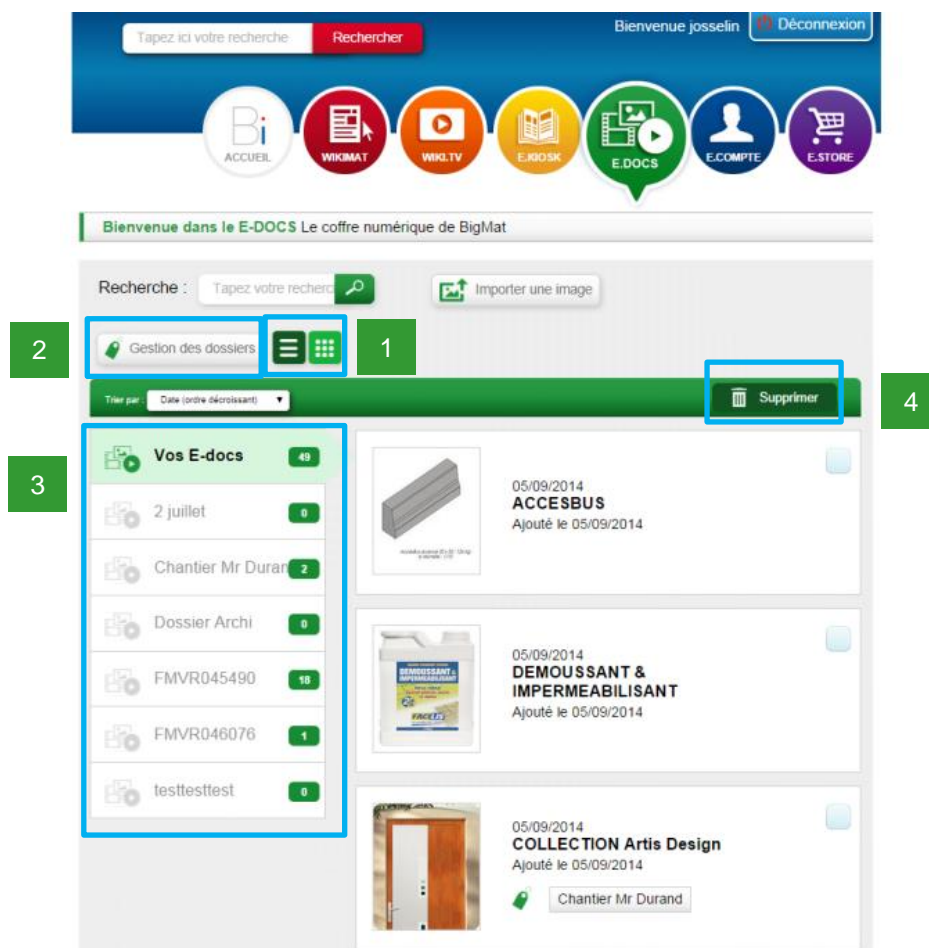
Tapez ici votre recherche Rechercher

Bienvenue josselin Déconnexion

Bi ACCUEIL
WIKIMAT
WIKI.TV
E.KIOSK
E.DOCS
E.COMPTE
E.STORE

Bienvenue dans le E-DOCS Le coffre numérique de BigMat

Recherche : Tapez votre recherch

Importer une image

2 Gestion des dossiers 1

Trier par : Date (ordre décroissant)

Supprimer 4

3

Vos E-docs 49
2 juillet 0
Chantier Mr Duran 2
Dossier Archi 0
FMVR045490 18
FMVR046076 1
testtesttest 0

05/09/2014
ACCESBUS
Ajouté le 05/09/2014

05/09/2014
DEMOUSSANT & IMPERMEABILISANT
Ajouté le 05/09/2014

05/09/2014
COLLECTION Artis Design
Ajouté le 05/09/2014
Chantier Mr Durand